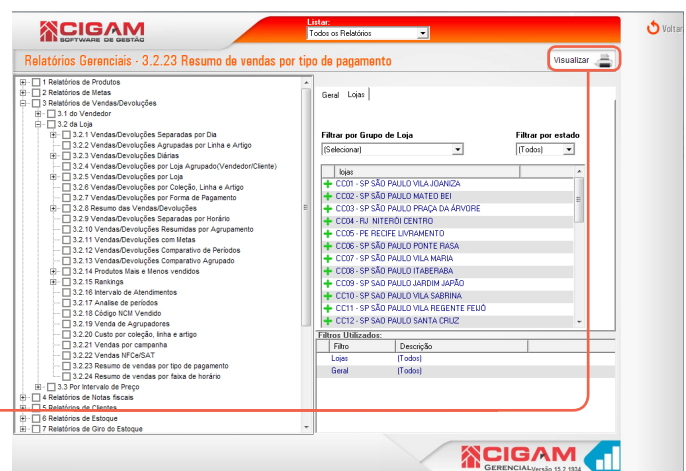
CIGAM
SOFTWARE DE GESTÃO

Listar:
Todos os Relatórios

Voltar

Relatórios Gerenciais - 3.2.23 Resumo de vendas por tipo de pagamento

Visualizar

1 Relatórios de Produtos
2 Relatórios de Metas
3 Relatórios de Vendas/Devoluções
3.1 do Vendedor
3.2 da Loja
3.2.1 Vendas/Devoluções Separadas por Dia
3.2.2 Vendas/Devoluções Agrupadas por Linha e Artigo
3.2.3 Vendas/Devoluções Diárias
3.2.4 Vendas/Devoluções por Loja Agrupado(Vendedor/Cliente)
3.2.5 Vendas/Devoluções por Loja
3.2.6 Vendas/Devoluções por Coleção, Linha e Artigo
3.2.7 Vendas/Devoluções por Forma de Pagamento
3.2.8 Resumo das Vendas/Devoluções
3.2.9 Vendas/Devoluções Separadas por Horário
3.2.10 Vendas/Devoluções Resumidas por Agrupamento
3.2.11 Vendas/Devoluções com Metas
3.2.12 Vendas/Devoluções Comparativo de Períodos
3.2.13 Vendas/Devoluções Comparativo Agrupado
3.2.14 Produtos Mais e Menos vendidos
3.2.15 Rankings
3.2.16 Intervalo de Atendimentos
3.2.17 Analise de períodos
3.2.18 Código NCM Vendido
3.2.19 Venda de Agrupadores
3.2.20 Custo por coleção, linha e artigo
3.2.21 Vendas por campanha
3.2.22 Vendas NFCe/SAT
3.2.23 Resumo de vendas por tipo de pagamento
3.2.24 Resumo de vendas por faixa de horário
3.3 Por Intervalo de Preço
4 Relatórios de Notas fiscais
5 Relatórios de Clientes
6 Relatórios de Estoque
7 Relatórios de Giro do Estoque

Geral | Lojas

Filtrar por Grupo de Loja
(Selecionar)

Filtrar por estado
(Todos)

lojas
CC01 - SP SÃO PAULO VILA JOANIZA
CC02 - SP SÃO PAULO MATEO BEI
CC03 - SP SÃO PAULO PRAÇA DA ÁRVORE
CC04 - RJ NITERÓI CENTRO
CC05 - PE RECIFE LIVRAMENTO
CC06 - SP SÃO PAULO PONTE RASA
CC07 - SP SÃO PAULO VILA MARIA
CC08 - SP SÃO PAULO ITABERABA
CC09 - SP SÃO PAULO JARDIM JAPÃO
CC10 - SP SÃO PAULO VILA SABRINA
CC11 - SP SÃO PAULO VILA REGENTE FEIJÓ
CC12 - SP SÃO PAULO SANTA CRUZ

Filtros Utilizados:
| Filtro | Descrição |
|---|---|
| Lojas | (Todos) |
| Geral | (Todos) |

CIGAM
GERENCIAL Versão 15.2 1934